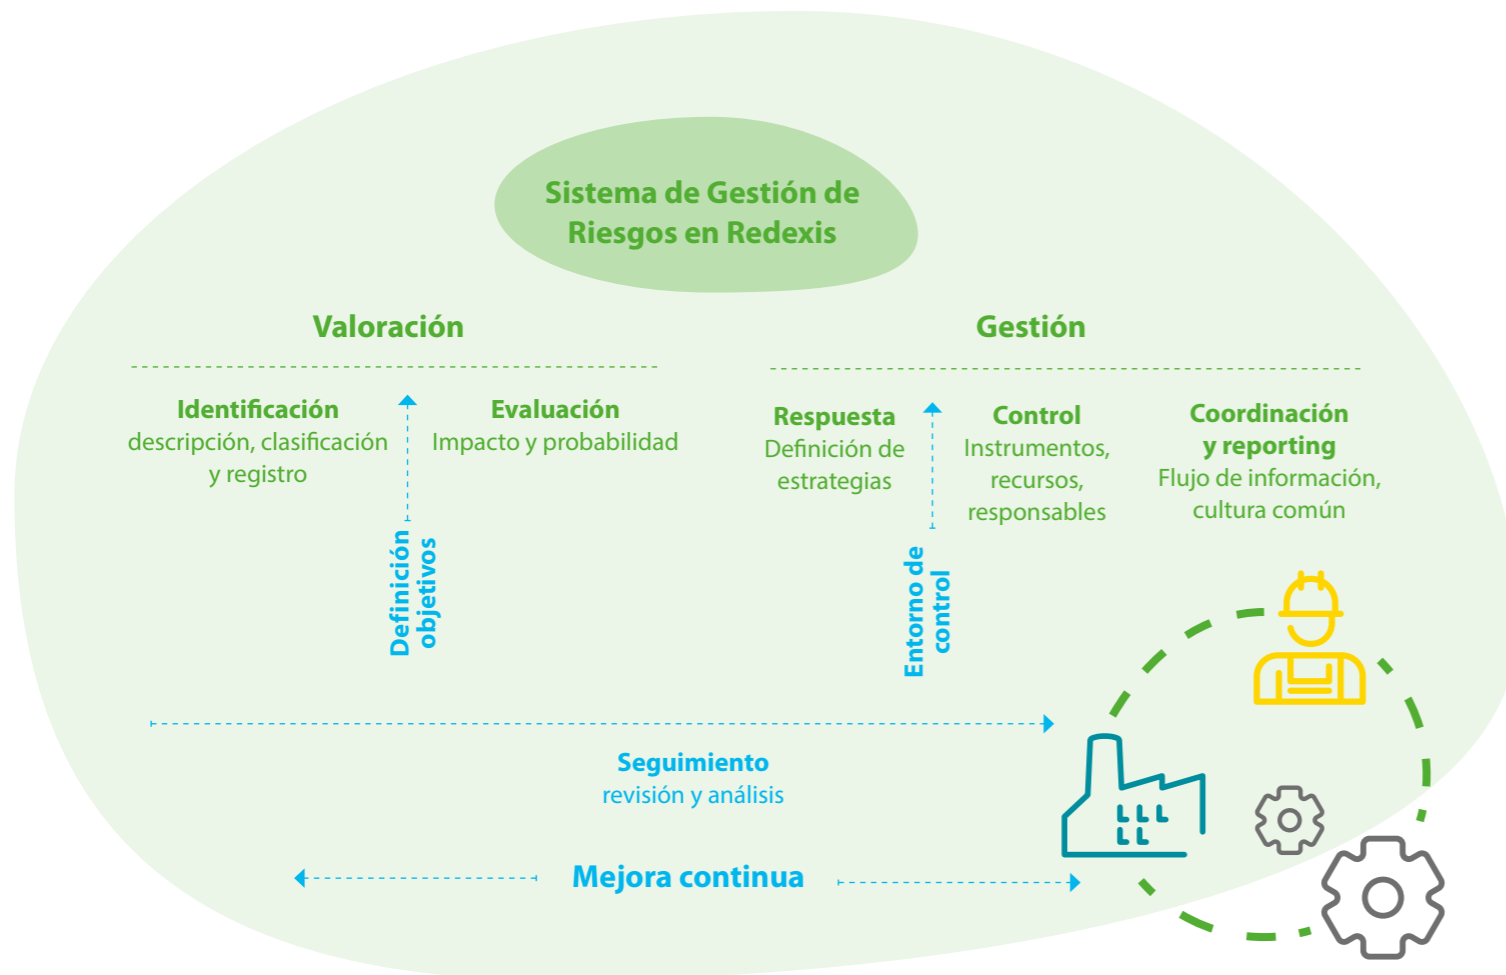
Sistema de Gestión de Riesgos en Redexis

Valoración

Identificación
descripción, clasificación y registro

Evaluación
Impacto y probabilidad

Definición objetivos

Gestión

Respuesta
Definición de estrategias

Control
Instrumentos, recursos, responsables

Coordinación y reporting
Flujo de información, cultura común

Entorno de control

Seguimiento
revisión y análisis

Mejora continua